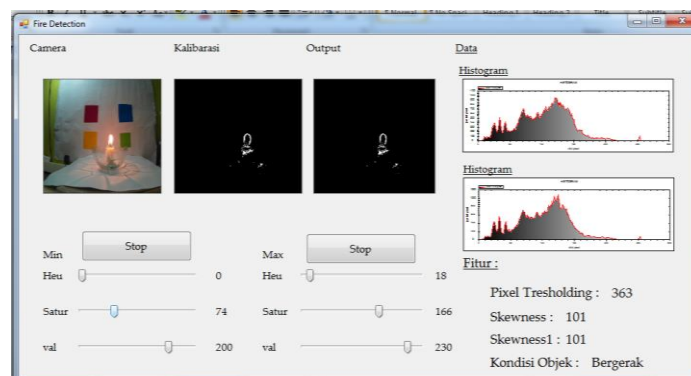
Fire Detection

Camera

Kalibarasi

Output

Data

Histogram

Histogram

Stop

Stop

Min

Heu 0

Satur 74

val 200

Max

Heu 18

Satur 166

val 230

Fitur :

Pixel Tresholding : 363

Skewness : 101

Skewness1 : 101

Kondisi Objek : Bergerak